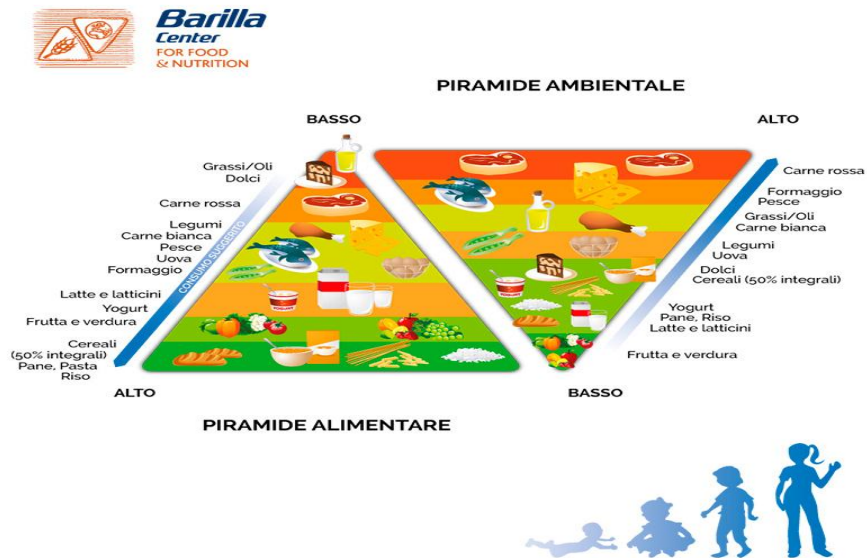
Barilla Center FOR FOOD & NUTRITION

PIRAMIDE AMBIENTALE

BASSO

ALTO

Grassi/Oli
Dolci

Carne rossa

Legumi
Carne bianca
Pesce
Uova
Formaggio

CONSUMO SUGGERITO

Latte e latticini
Yogurt
Frutta e verdura

Cereali
(50% integrali)
Pane, Pasta
Riso

ALTO

Carne rossa

Formaggio
Pesce

Grassi/Oli
Carne bianca

Legumi
Uova

Dolci
Cereali (50% integrali)

Yogurt
Pane, Riso
Latte e latticini

Frutta e verdura

BASSO

PIRAMIDE ALIMENTARE